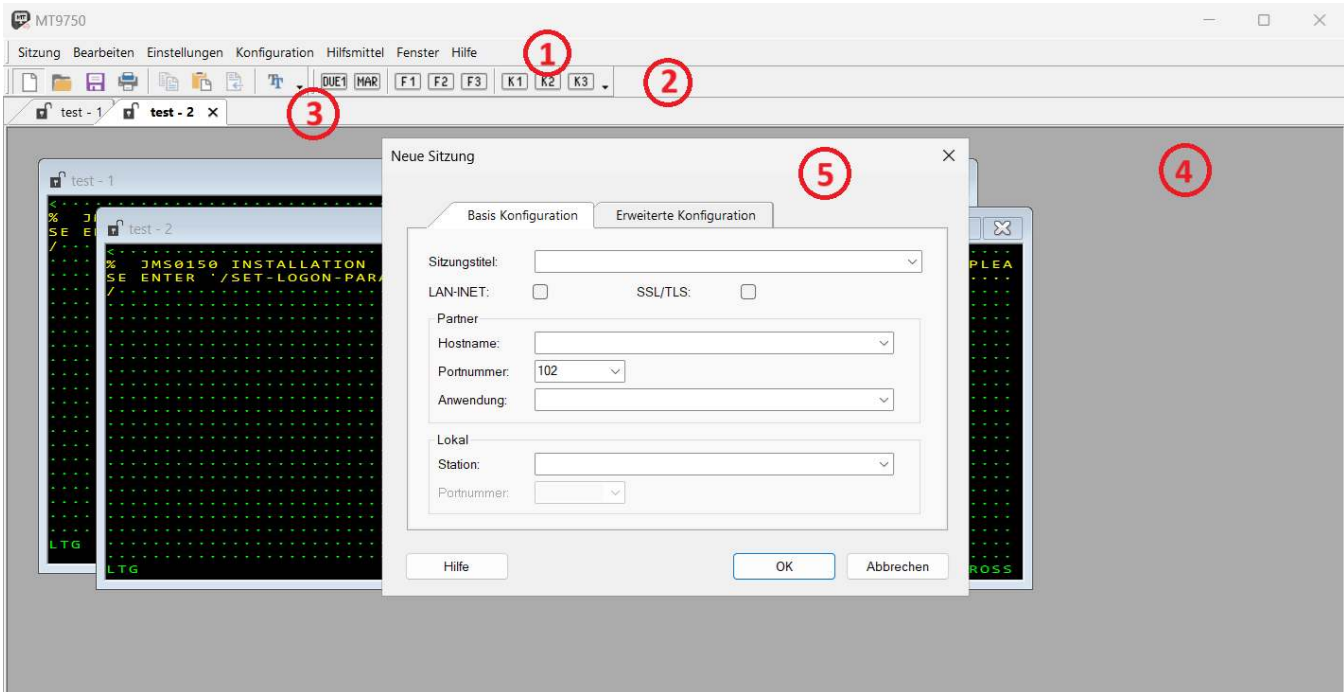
MT9750

Sitzung Bearbeiten Einstellungen Konfiguration Hilfsmittel Fenster Hilfe

1

DUE1 MAR F1 F2 F3 K1 K2 K3

2

test - 1 test - 2 ×

3

4

test - 1

% JI
SE E
/

LTG

test - 2

% JMS0150 INSTALLATION
SE ENTER '/SET-LOGON-PAR
/

LTG

PLEA

ROSS

Neue Sitzung ×

5

Basis Konfiguration Erweiterte Konfiguration

Sitzungstitel:

LAN-INET: SSL/TLS:

Partner

Hostname:

Portnummer: 102

Anwendung:

Lokal

Station:

Portnummer:

Hilfe OK Abbrechen